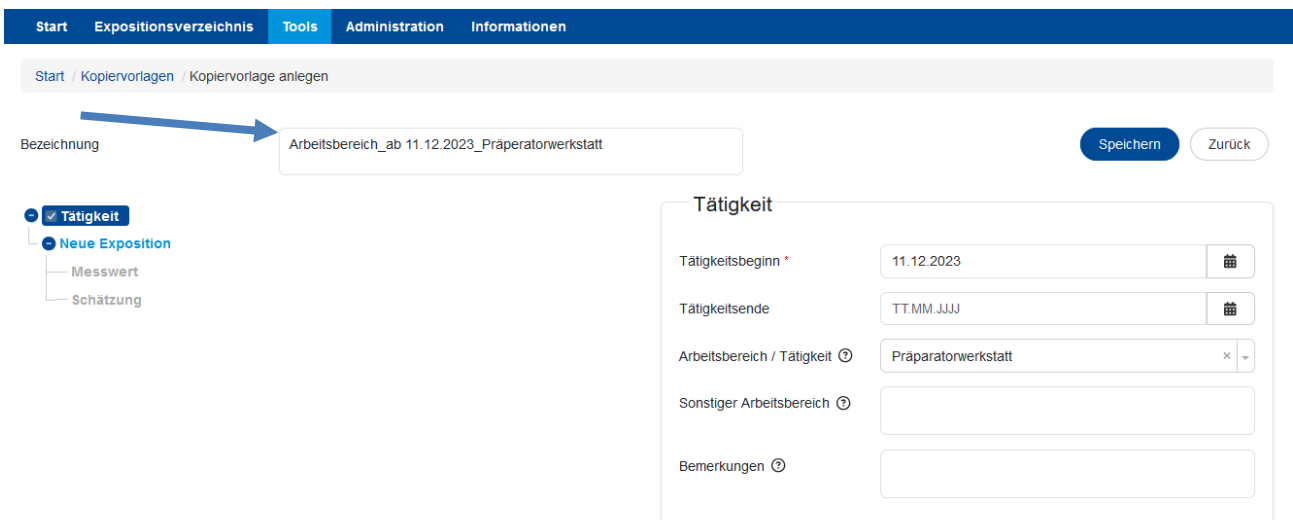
Start Expositionsverzeichnis Tools Administration Informationen

Start / Kopiervorlagen / Kopiervorlage anlegen

Bezeichnung
Arbeitsbereich_ab 11.12.2023_Präperatorwerkstatt

Speichern
Zurück

Tätigkeit
Neue Exposition
Messwert
Schätzung

Tätigkeit

Tätigkeitsbeginn *
11.12.2023

Tätigkeitsende
TT.MM.JJJJ

Arbeitsbereich / Tätigkeit
Präparatorwerkstatt

Sonstiger Arbeitsbereich

Bemerkungen